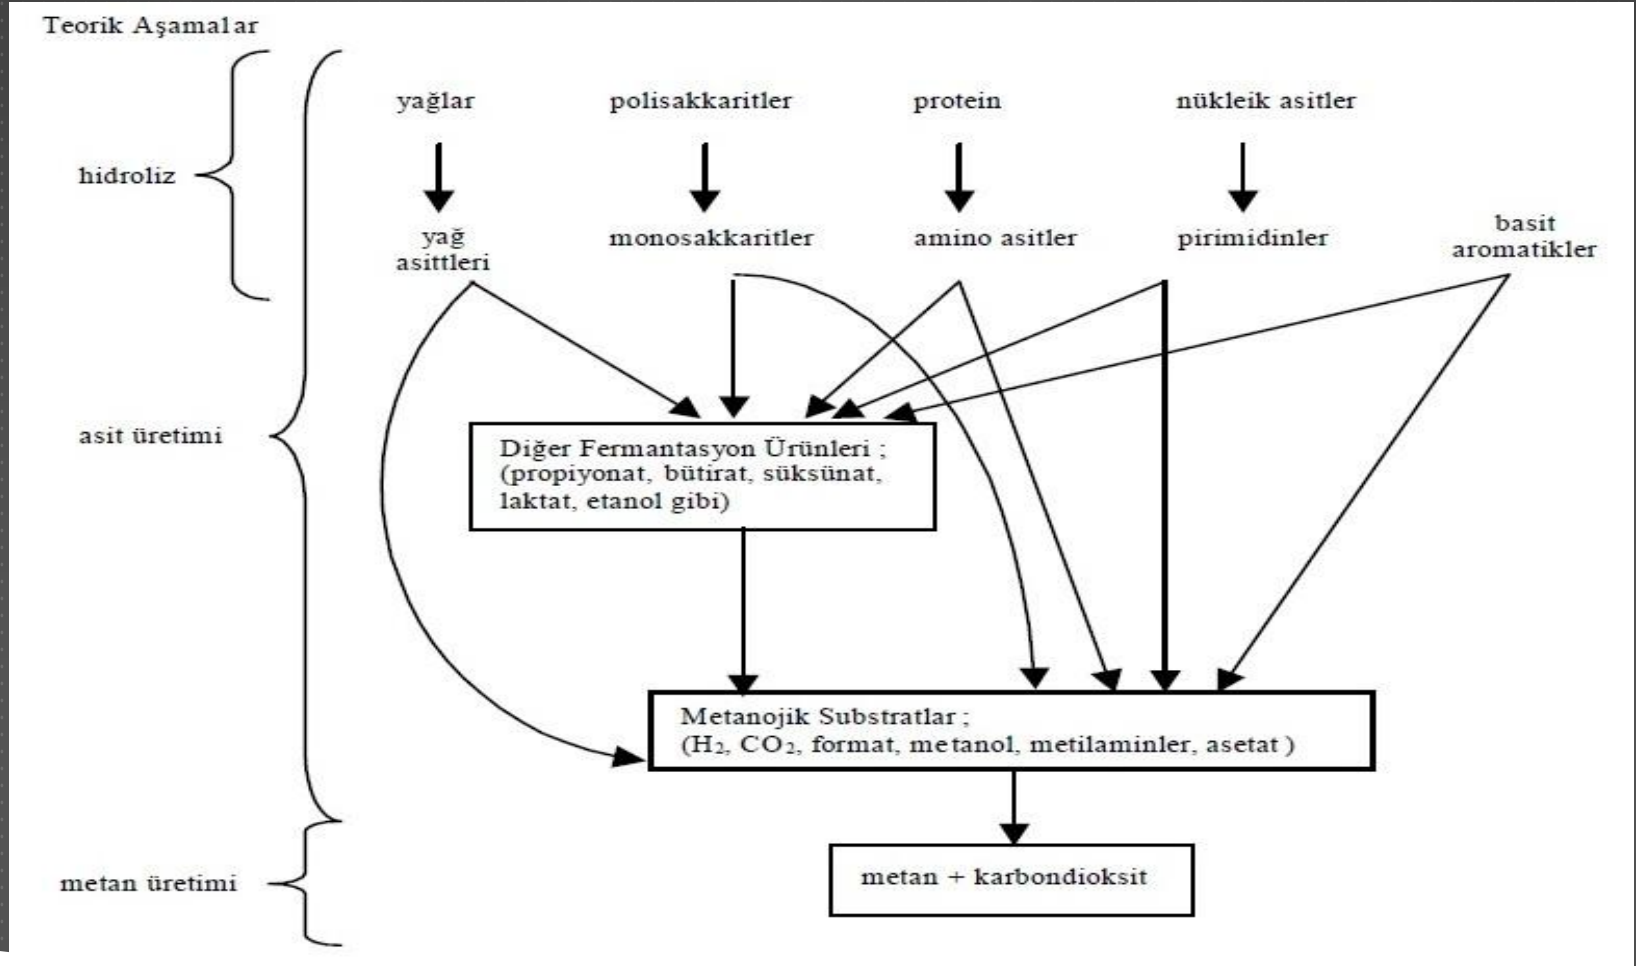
Teorik Aşamalar

hidroliz

asit üretimi

metan üretimi

yağlar

polisakkaritler

protein

nükleik asitler

yağ asittleri

monosakkaritler

amino asitler

pirimidinler

basit aromatikler

Diğer Fermantasyon Ürünleri ; (propiyonat, bütirat, süksünat, laktat, etanol gibi)

Metanojik Substratlar ; ($H_2$, $CO_2$, format, metanol, metilaminler, asetat )

metan + karbondioksit